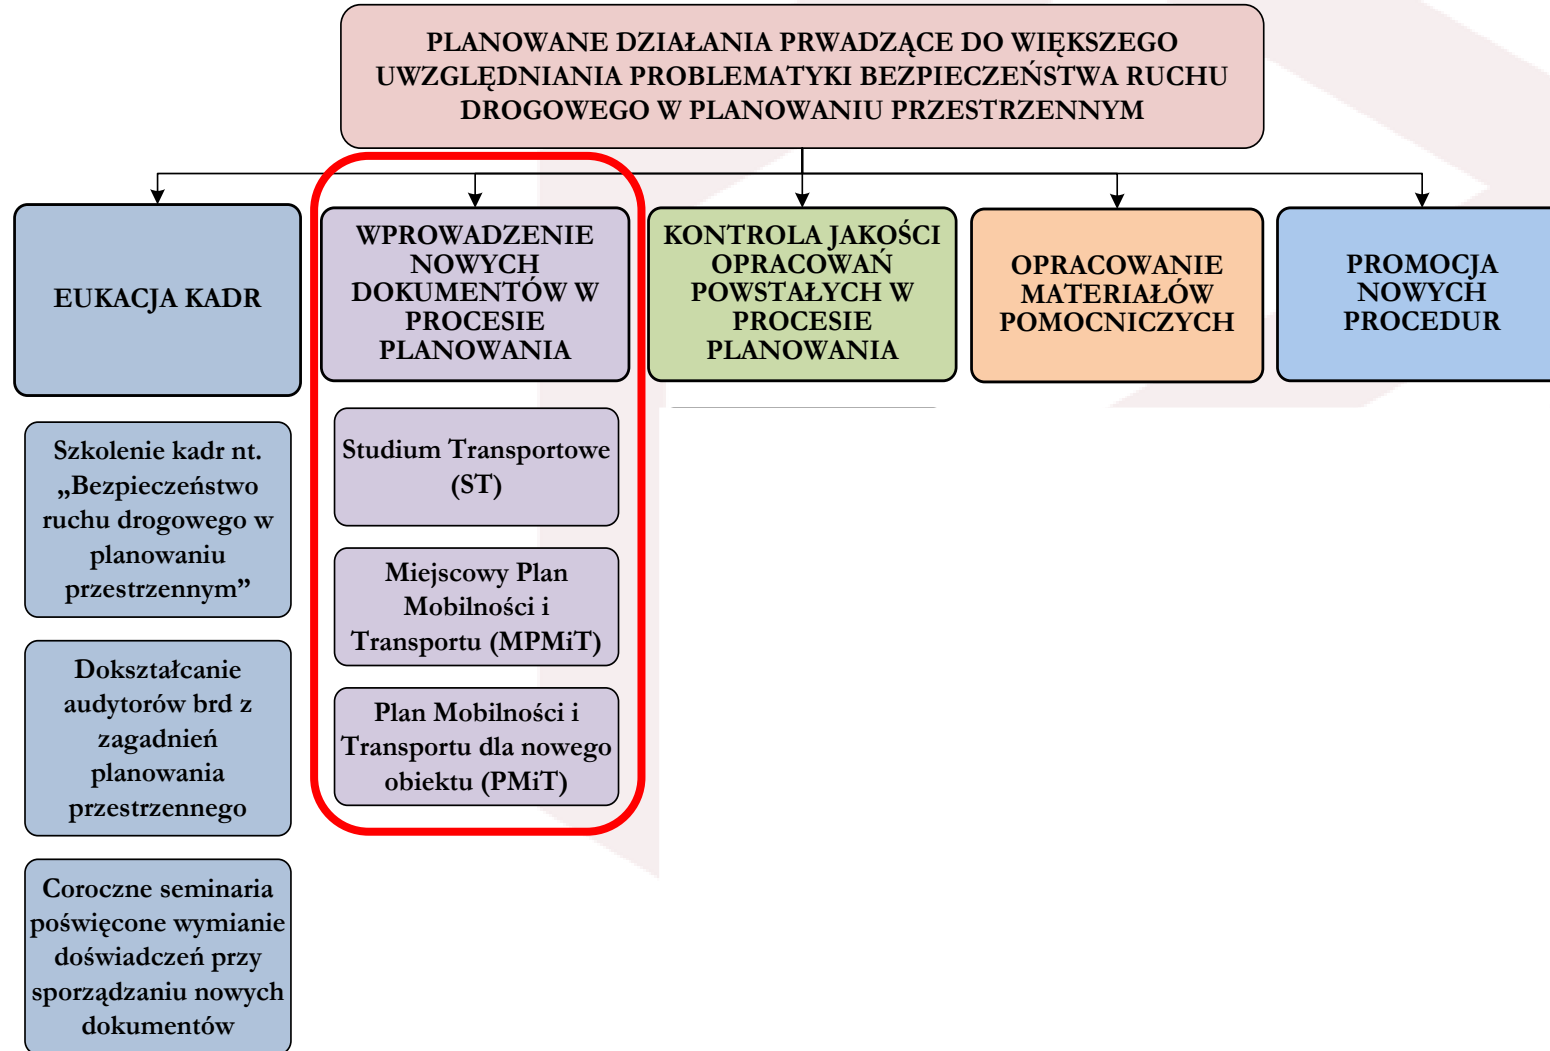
PLANOWANE DZIAŁANIA PRWADZĄCE DO WIĘKSZEGO UWZGLĘDNIANIA PROBLEMATYKI BEZPIECZEŃSTWA RUCHU DROGOWEGO W PLANOWANIU PRZESTRZENNYM

EUKACJA KADR

Szkolenie kadr nt. „Bezpieczeństwo ruchu drogowego w planowaniu przestrzennym”

Dokształcanie audytorów brd z zagadnień planowania przestrzennego

Coroczne seminaria poświęcone wymianie doświadczeń przy sporządzaniu nowych dokumentów

WPROWADZENIE NOWYCH DOKUMENTÓW W PROCESIE PLANOWANIA

Studium Transportowe (ST)

Miejscowy Plan Mobilności i Transportu (MPMiT)

Plan Mobilności i Transportu dla nowego obiektu (PMiT)

KONTROLA JAKOŚCI OPRACOWAŃ POWSTAŁYCH W PROCESIE PLANOWANIA

OPRACOWANIE MATERIAŁÓW POMOCNICZYCH

PROMOCJA NOWYCH PROCEDUR